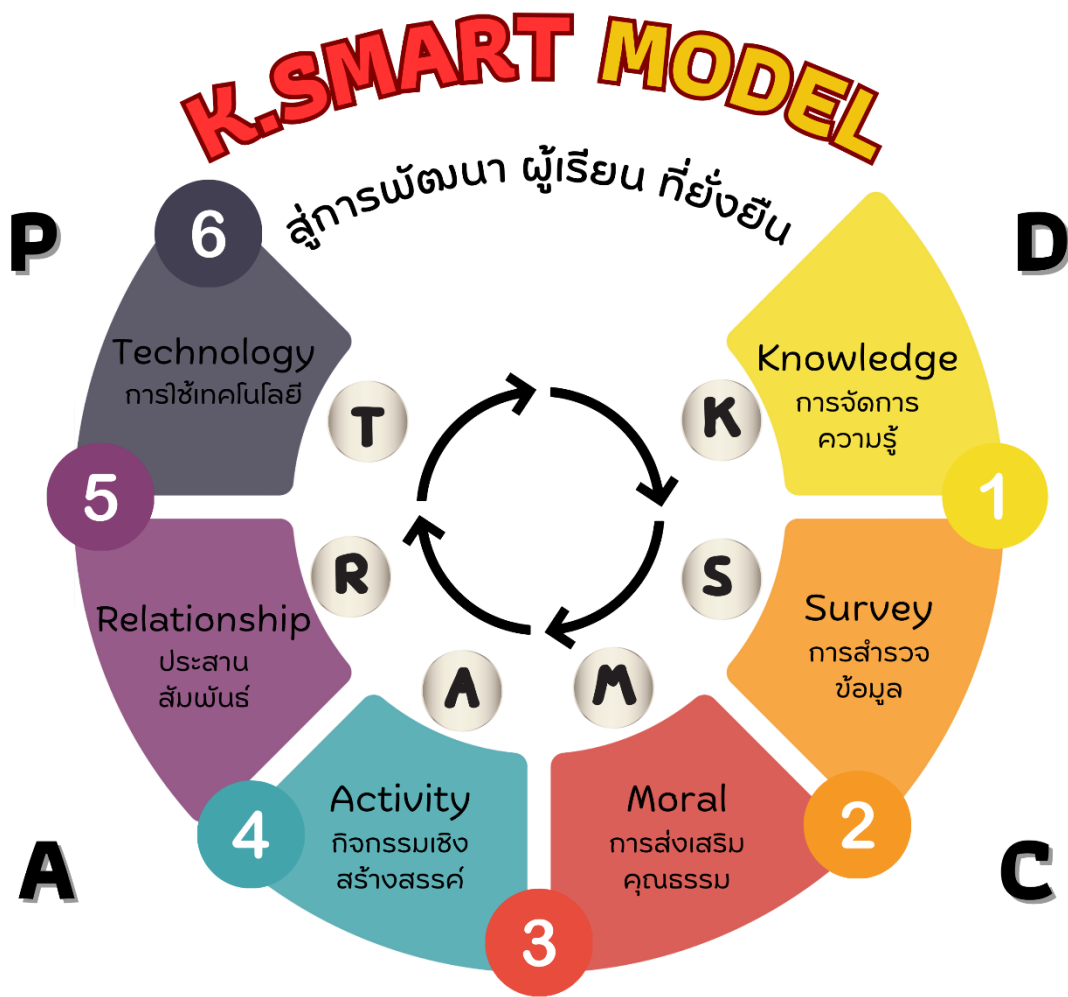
K.SMART MODEL

สู่การพัฒนา ผู้เรียน ที่ยั่งยืน

P

D

6

Technology
การใช้เทคโนโลยี

T

K

Knowledge
การจัดการ
ความรู้

1

5

Relationship
ประสาน
สัมพันธ์

R

S

Survey
การสำรวจ
ข้อมูล

A

M

4

Activity
กิจกรรมเชิง
สร้างสรรค์

Moral
การส่งเสริม
คุณธรรม

2

A

C

3